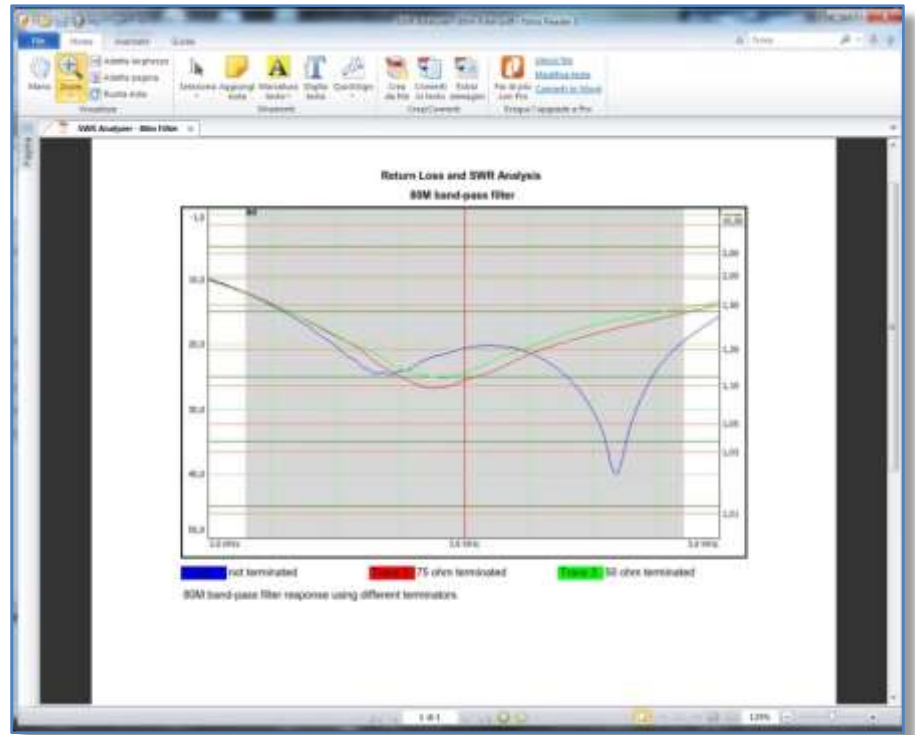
File Home Annotate Guida

Mano Zoom Adatta larghezza Adatta pagina Ruota vista Seleziona Aggiungi nota Macchina testo Digita testo Quadrato Crea da file Converti in testo Estrai immagini Fai di più con Pro Ufficio Pro Modifica testo Converti in Word

SWR Analyzer - 80m Filter

Return Loss and SWR Analysis

80M band-pass filter

-1,0

10,0

20,0

30,0

40,0

50,0

20,00

3,00

2,00

1,50

1,20

1,10

1,05

1,03

1,01

3,0 MHz

3,6 MHz

3,9 MHz

not terminated

Trace 1 75 ohm terminated

Trace 2 50 ohm terminated

80M band-pass filter response using different terminators.

1 di 1

125%